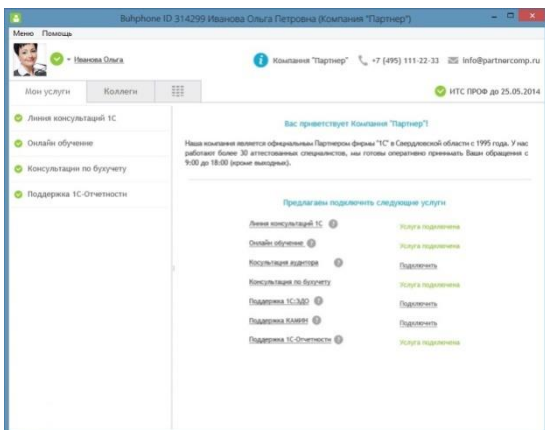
Buhphone ID 314299 Иванова Ольга Петровна (Компания "Партнер")

Меню Помощь

Иванова Ольга

Компания "Партнер" +7 (495) 111-22-33 info@partnercomp.ru

Мои услуги | Коллеги

ИТС ПРОФ до 25.05.2014

Линия консультаций 1С
Онлайн обучение
Консультации по бухучету
Поддержка 1С-Отчетности

Вас приветствует Компания "Партнер"!

Наша компания является официальным Партнером фирмы "1С" в Свердловской области с 1995 года. У нас работают более 30 аттестованных специалистов, мы готовы оперативно принимать Ваши обращения с 9:00 до 18:00 (кроме выходных).

Предлагаем подключить следующие услуги

| | |
|---|---|
| Линия консультаций 1С | Услуга подключена |
| Онлайн обучение | Услуга подключена |
| Консультация аудитора | Подключить |
| Консультация по бухучету | Услуга подключена |
| Поддержка 1С:ЭДО | Подключить |
| Поддержка КАМИН | Подключить |
| Поддержка 1С-Отчетности | Услуга подключена |